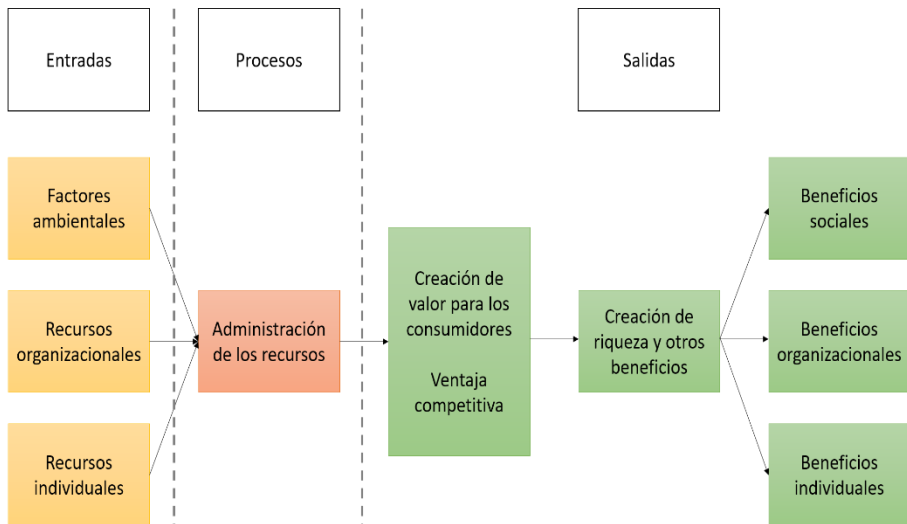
Entradas

Procesos

Salidas

Factores ambientales

Recursos organizacionales

Recursos individuales

Administración de los recursos

Creación de valor para los consumidores

Ventaja competitiva

Creación de riqueza y otros beneficios

Beneficios sociales

Beneficios organizacionales

Beneficios individuales